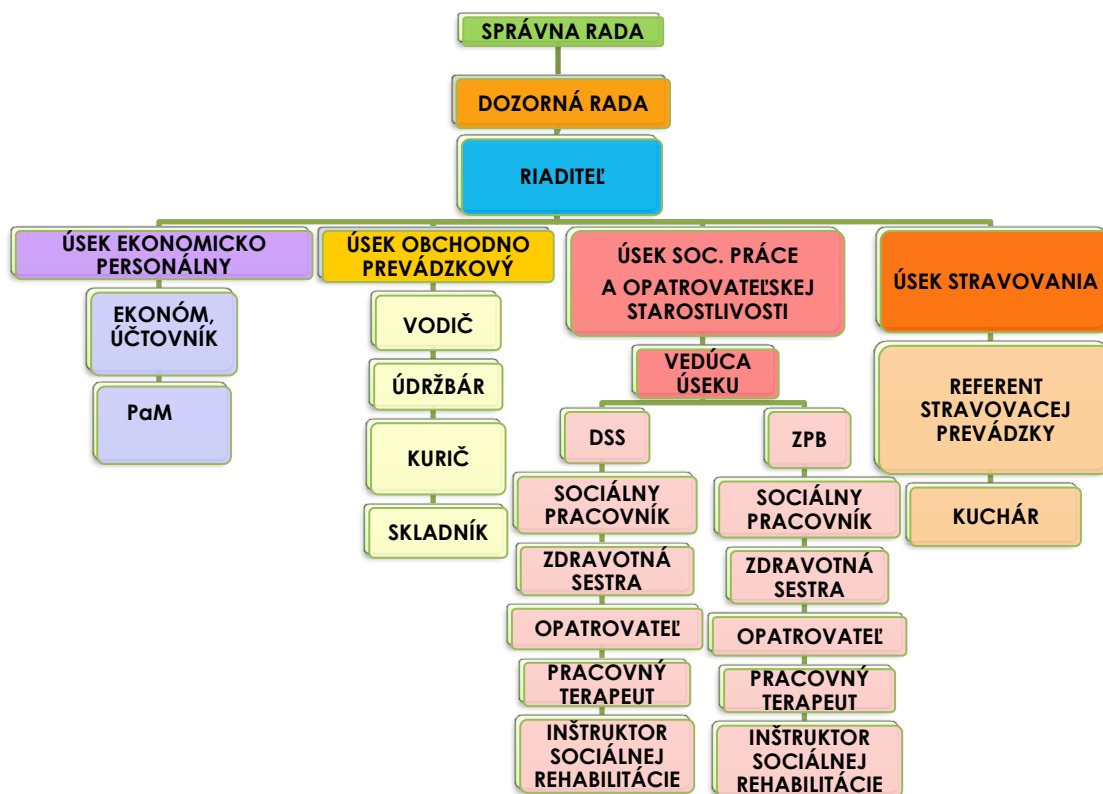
SPRÁVNA RADA

DOZORNÁ RADA

RIADITEĽ

ÚSEK EKONOMICKO PERSONÁLNY

EKONÓM, ÚČTOVNÍK

PaM

ÚSEK OBCHODNO PREVÁDZKOVÝ

VODIČ

ÚDRŽBÁR

KURIČ

SKLADNÍK

ÚSEK SOC. PRÁCE A OPATROVATEĽSKEJ STAROSTLIVOSTI

VEDÚCA ÚSEKU

DSS

SOCIÁLNY PRACOVNÍK

ZDRAVOTNÁ SESTRA

OPATROVATEĽ

PRACOVNÝ TERAPEUT

INŠTRUKTOR SOCIÁLNEJ REHABILITÁCIE

ZPB

SOCIÁLNY PRACOVNÍK

ZDRAVOTNÁ SESTRA

OPATROVATEĽ

PRACOVNÝ TERAPEUT

INŠTRUKTOR SOCIÁLNEJ REHABILITÁCIE

ÚSEK STRAVOVANIA

REFERENT STRAVOVACEJ PREVÁDZKY

KUCHÁR